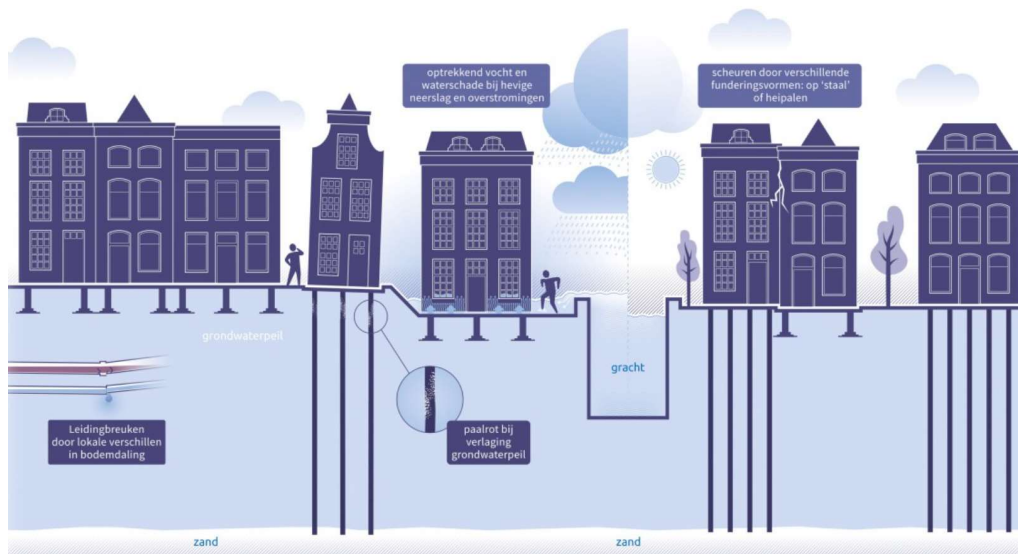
optrekkend vocht en waterschade bij hevige neerslag en overstromingen

scheuren door verschillende funderingsvormen: op 'staal' of heipalen

grondwaterpeil

gracht

Leidingbreuken door lokale verschillen in bodemdaling

paalrot bij verlaging grondwaterpeil

zand

zand